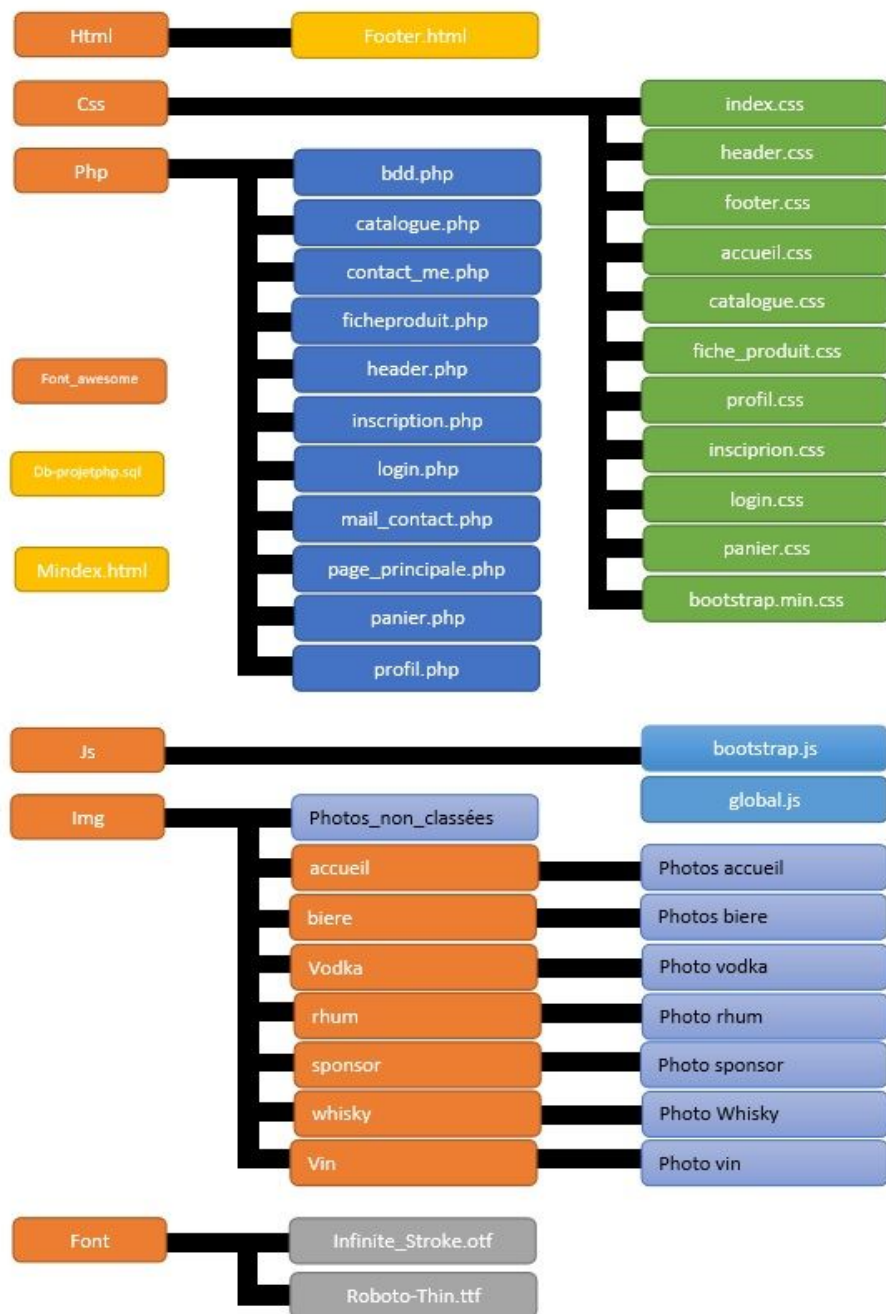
Html
Footer.html

Css
index.css
header.css
footer.css
accueil.css
catalogue.css
fiche_produit.css
profil.css
insciprion.css
login.css
panier.css
bootstrap.min.css

Php
bdd.php
catalogue.php
contact_me.php
ficheproduit.php
header.php
inscription.php
login.php
mail_contact.php
page_principale.php
panier.php
profil.php

Font_awesome

Db-projetphp.sql

Mindex.html

Js
bootstrap.js
global.js

Img
Photos_non_classées
accueil
Photos accueil
biere
Photos biere
Vodka
Photo vodka
rhum
Photo rhum
sponsor
Photo sponsor
whisky
Photo Whisky
Vin
Photo vin

Font
Infinite_Stroke.otf
Roboto-Thin.ttf